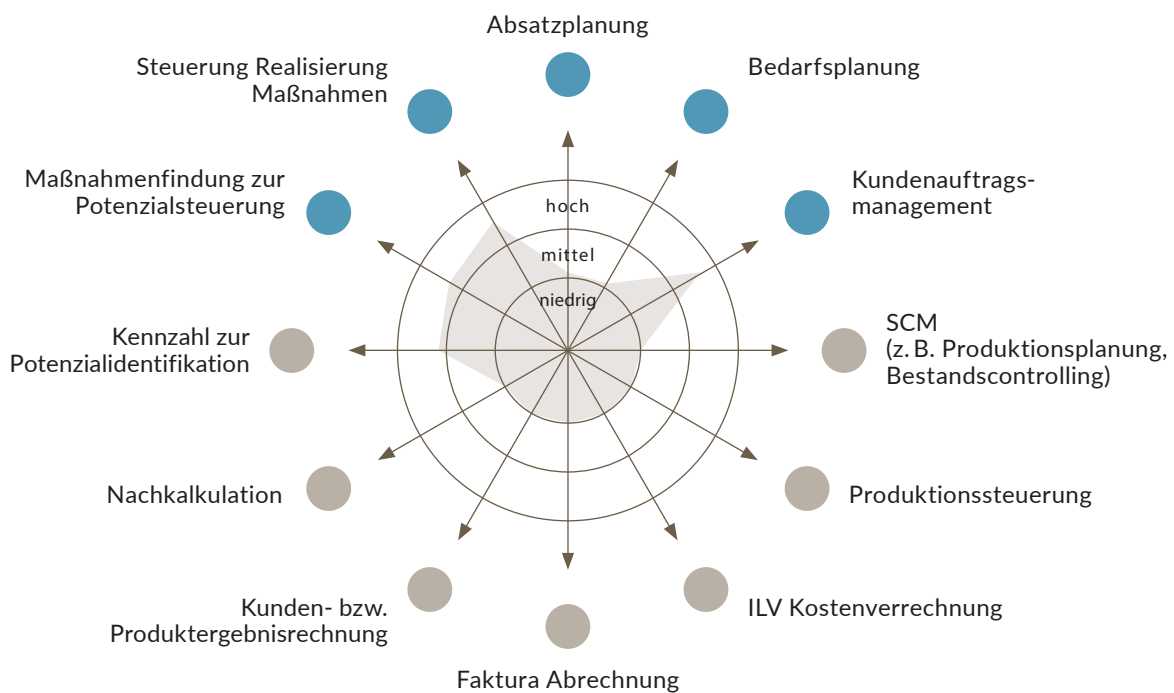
Absatzplanung

Bedarfsplanung

Kundenauftrags-management

SCM (z. B. Produktionsplanung, Bestandscontrolling)

Produktionssteuerung

ILV Kostenverrechnung

Faktura Abrechnung

Kunden- bzw. Produktergebnisrechnung

Nachkalkulation

Kennzahl zur Potenzialidentifikation

Maßnahmenfindung zur Potenzialsteuerung

Steuerung Realisierung Maßnahmen

hoch

mittel

niedrig